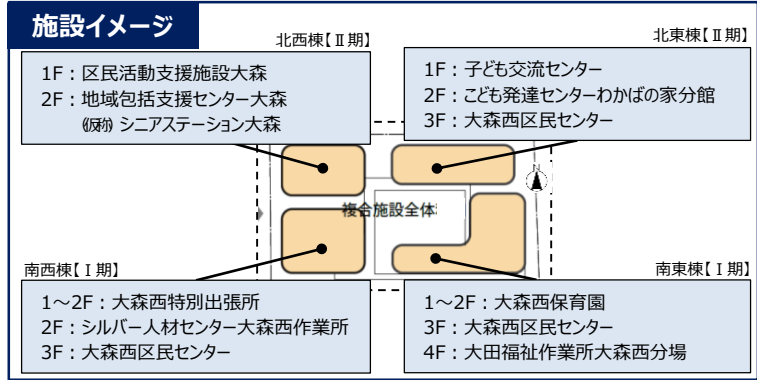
施設イメージ

北西棟【Ⅱ期】

1F：区民活動支援施設大森
2F：地域包括支援センター大森
(仮称) シニアステーション大森

北東棟【Ⅱ期】

1F：子ども交流センター
2F：こども発達センターわかばの家分館
3F：大森西区民センター

N

複合施設全体

南西棟【Ⅰ期】

1～2F：大森西特別出張所
2F：シルバー人材センター大森西作業所
3F：大森西区民センター

南東棟【Ⅰ期】

1～2F：大森西保育園
3F：大森西区民センター
4F：大田福祉作業所大森西分場